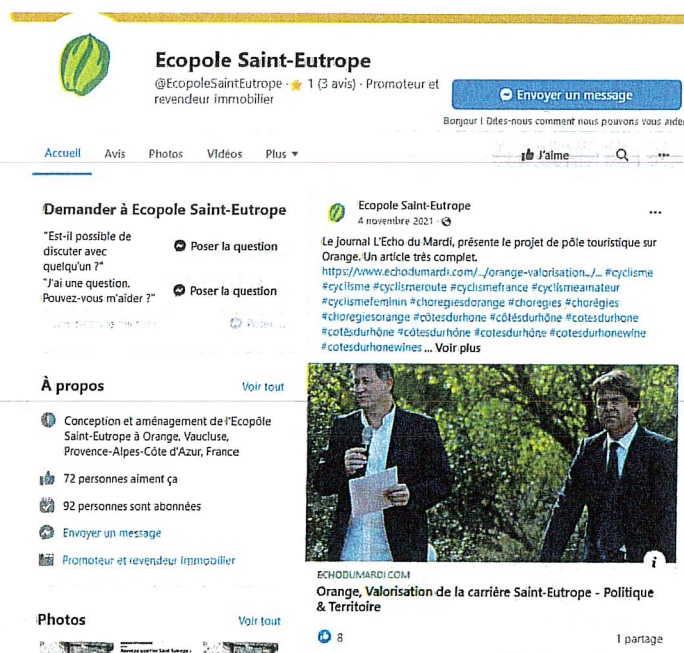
Ecopole Saint-Eutrope
@EcopoleSaintEutrope · 1 (3 avis) · Promoteur et revendeur immobilier

Envoyer un message

Bonjour ! Dites-nous comment nous pouvons vous aider

Accueil Avis Photos Vidéos Plus

J'aime

Demander à Ecopole Saint-Eutrope

"Est-il possible de discuter avec quelqu'un ?" Poser la question

"J'ai une question. Pouvez-vous m'aider ?" Poser la question

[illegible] Poser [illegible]

À propos Voir tout

Conception et aménagement de l'Ecopôle Saint-Eutrope à Orange, Vaucluse, Provence-Alpes-Côte d'Azur, France

72 personnes aiment ça

92 personnes sont abonnées

Envoyer un message

Promoteur et revendeur immobilier

Photos Voir tout

Ecopole Saint-Eutrope
4 novembre 2021 ·

Le journal L'Echo du Mardi, présente le projet de pôle touristique sur Orange. Un article très complet.
https://www.echodumardi.com/.../orange-valorisation.../... #cyclisme #cyclisme #cyclisteroute #cyclismefrance #cyclismeamateur #cyclismefeminin #choregiesorange #choregies #chorégies #choregiesorange #côtesdurhone #côtesdurhône #cotesdurhone #cotesdurhône #côtesdurhône #cotesdurhone #cotesdurhonewine #cotesdurhonewines ... Voir plus

ECHODUMARDI.COM
Orange, Valorisation de la carrière Saint-Eutrope - Politique & Territoire

8

1 partage